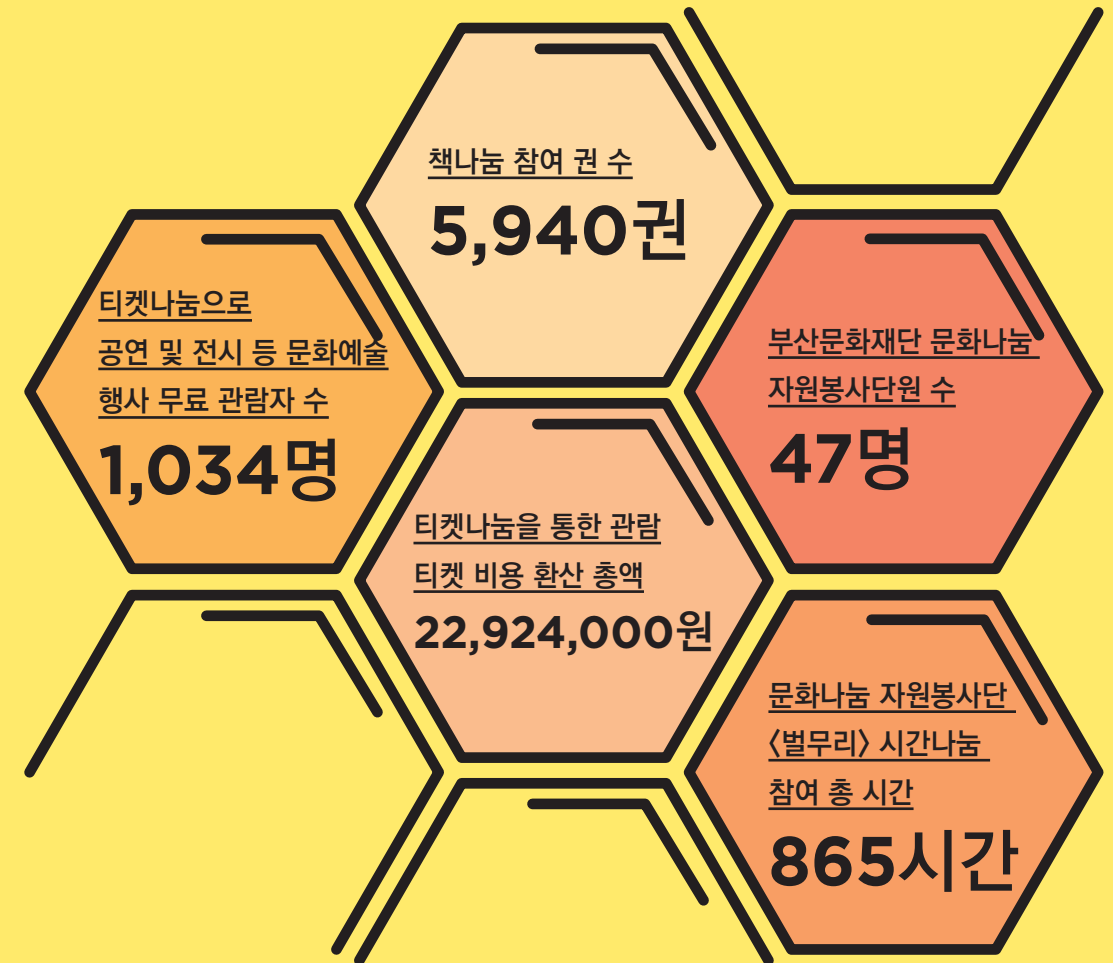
책나눔 참여 권 수
5,940권

티켓나눔으로
공연 및 전시 등 문화예술
행사 무료 관람자 수
1,034명

부산문화재단 문화나눔
자원봉사단원 수
47명

티켓나눔을 통한 관람
티켓 비용 환산 총액
22,924,000원

문화나눔 자원봉사단
〈벌무리〉 시간나눔
참여 총 시간
865시간